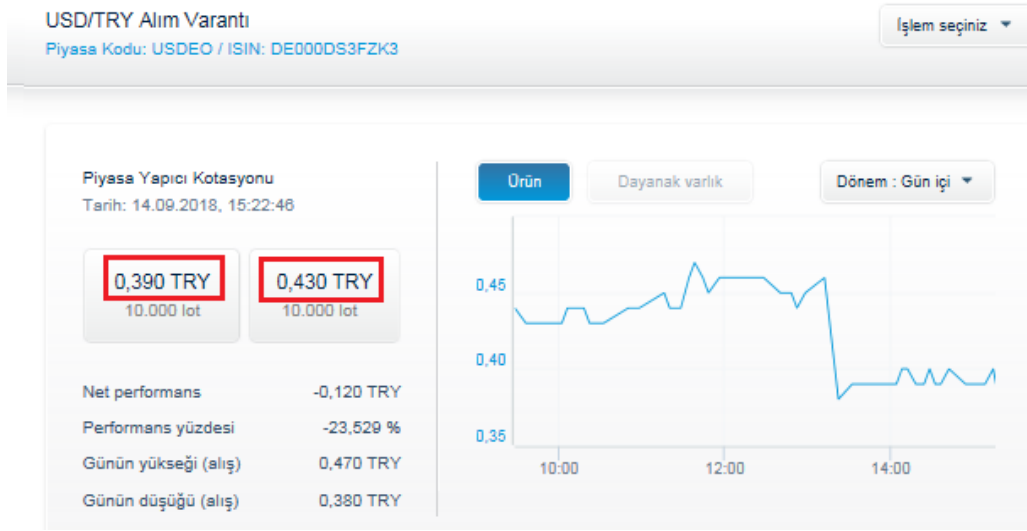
USD/TRY Alım Varantı
Piyasa Kodu: USDEO / ISIN: DE000DS3FZK3

İşlem seçiniz

Piyasa Yapıcı Kotasyonu
Tarih: 14.09.2018, 15:22:46

0,390 TRY
10.000 lot

0,430 TRY
10.000 lot

| | |
|---|---|
| Net performans | -0,120 TRY |
| Performans yüzdesi | -23,529 % |
| Günün yükseği (alış) | 0,470 TRY |
| Günün düşüğü (alış) | 0,380 TRY |

Ürün
Dayanak varlık
Dönem : Gün içi

0,45
0,40
0,35
10:00
12:00
14:00